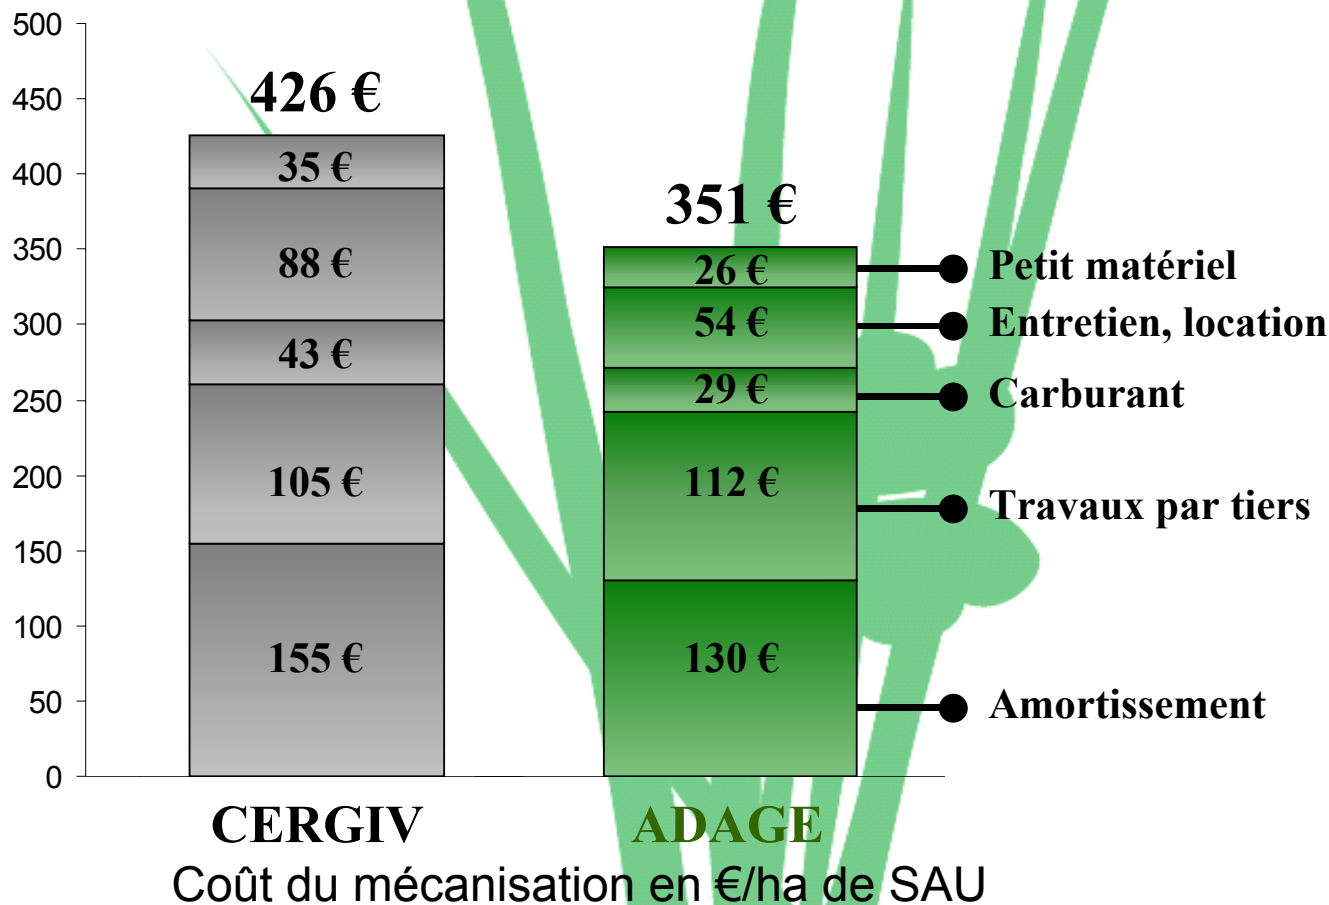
500
450
400
350
300
250
200
150
100
50
0

426 €
35 €
88 €
43 €
105 €
155 €

351 €
26 €
54 €
29 €
112 €
130 €

Petit matériel
Entretien, location
Carburant
Travaux par tiers
Amortissement

CERGIV
ADAGE

Coût du mécanisation en €/ha de SAU